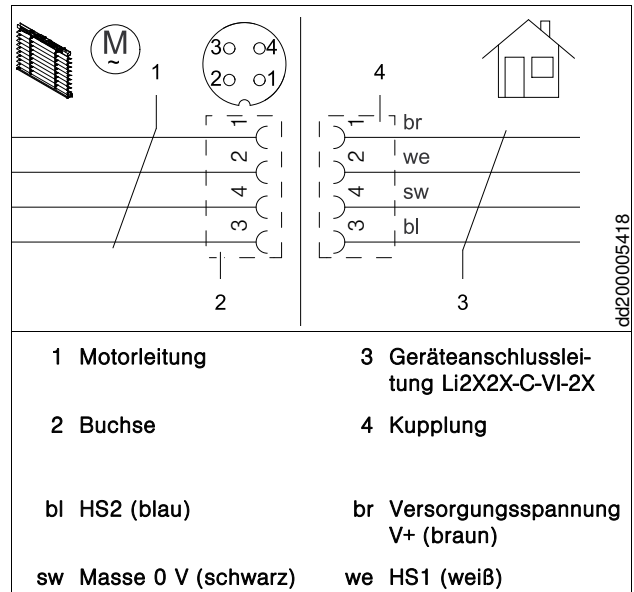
M
~

3 4
2 1

1

4

1 2 4 3

1 2 4 3

br
we
sw
bl

dd200005418

2

3

1 Motorleitung

3 Geräteanschlussleitung Li2X2X-C-VI-2X

2 Buchse

4 Kupplung

bl HS2 (blau)

br Versorgungsspannung V+ (braun)

sw Masse 0 V (schwarz)

we HS1 (weiß)